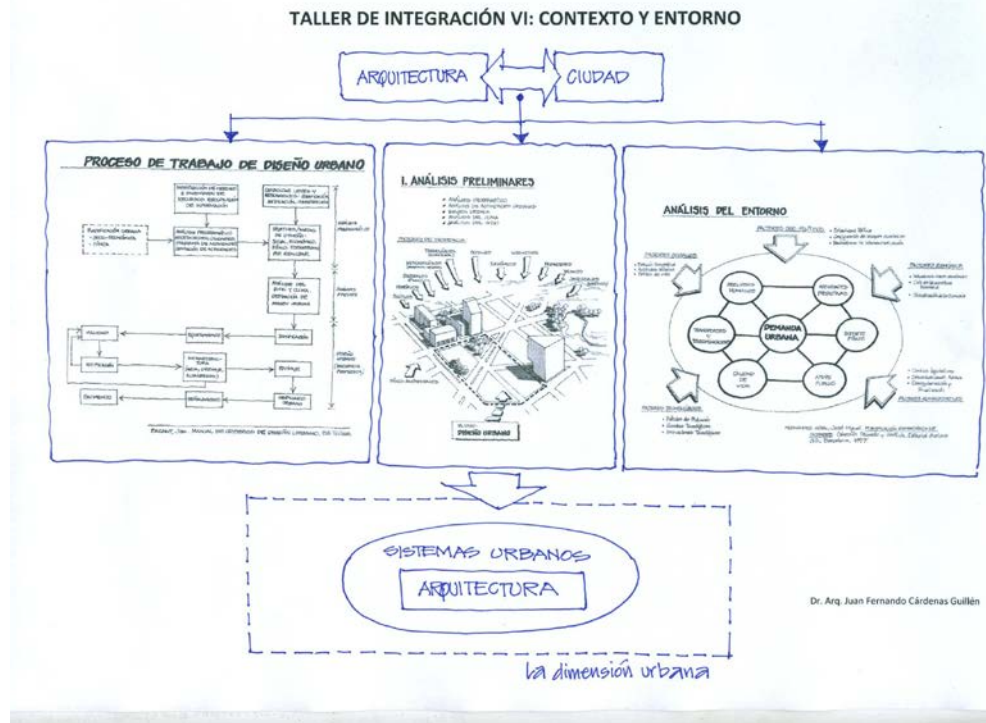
TALLER DE INTEGRACIÓN VI: CONTEXTO Y ENTORNO

ARQUITECTURA

CIUDAD

PROCESO DE TRABAJO DE DISEÑO URBANO

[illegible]

I. ANÁLISIS PRELIMINARES

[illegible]

DISEÑO URBANO

ANÁLISIS DEL ENTORNO

DEMANDA URBANA

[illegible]

SISTEMAS URBANOS

ARQUITECTURA

Dr. Arq. Juan Fernando Cárdenas Guillén

la dimensión urbana